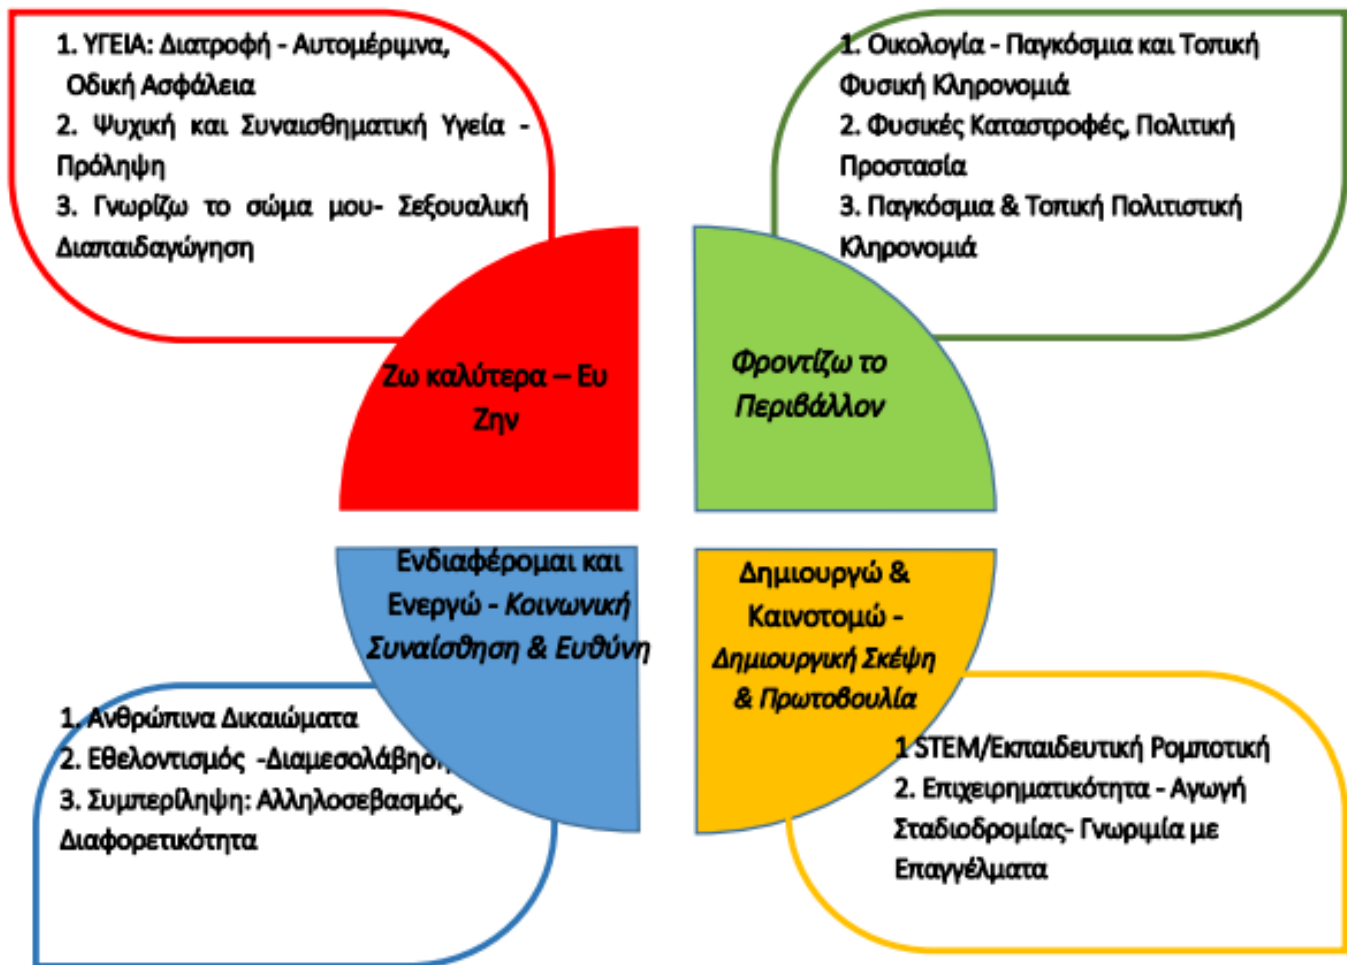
1. ΥΓΕΙΑ: Διατροφή - Αυτομέριμνα, Οδική Ασφάλεια
2. Ψυχική και Συναισθηματική Υγεία - Πρόληψη
3. Γνωρίζω το σώμα μου- Σεξουαλική Διαπαιδαγώγηση

1. Οικολογία - Παγκόσμια και Τοπική Φυσική Κληρονομιά
2. Φυσικές Καταστροφές, Πολιτική Προστασία
3. Παγκόσμια & Τοπική Πολιτιστική Κληρονομιά

Ζω καλύτερα – Ευ Ζην

Φροντίζω το Περιβάλλον

Ενδιαφέρομαι και Ενεργώ - Κοινωνική Συναίσθηση & Ευθύνη

Δημιουργώ & Καινοτομώ - Δημιουργική Σκέψη & Πρωτοβουλία

1. Ανθρώπινα Δικαιώματα
2. Εθελοντισμός -Διαμεσολάβηση
3. Συμπερίληψη: Αλληλοσεβασμός, Διαφορετικότητα

1 STEM/Εκπαιδευτική Ρομποτική
2. Επιχειρηματικότητα - Αγωγή Σταδιοδρομίας- Γνωριμία με Επαγγέλματα